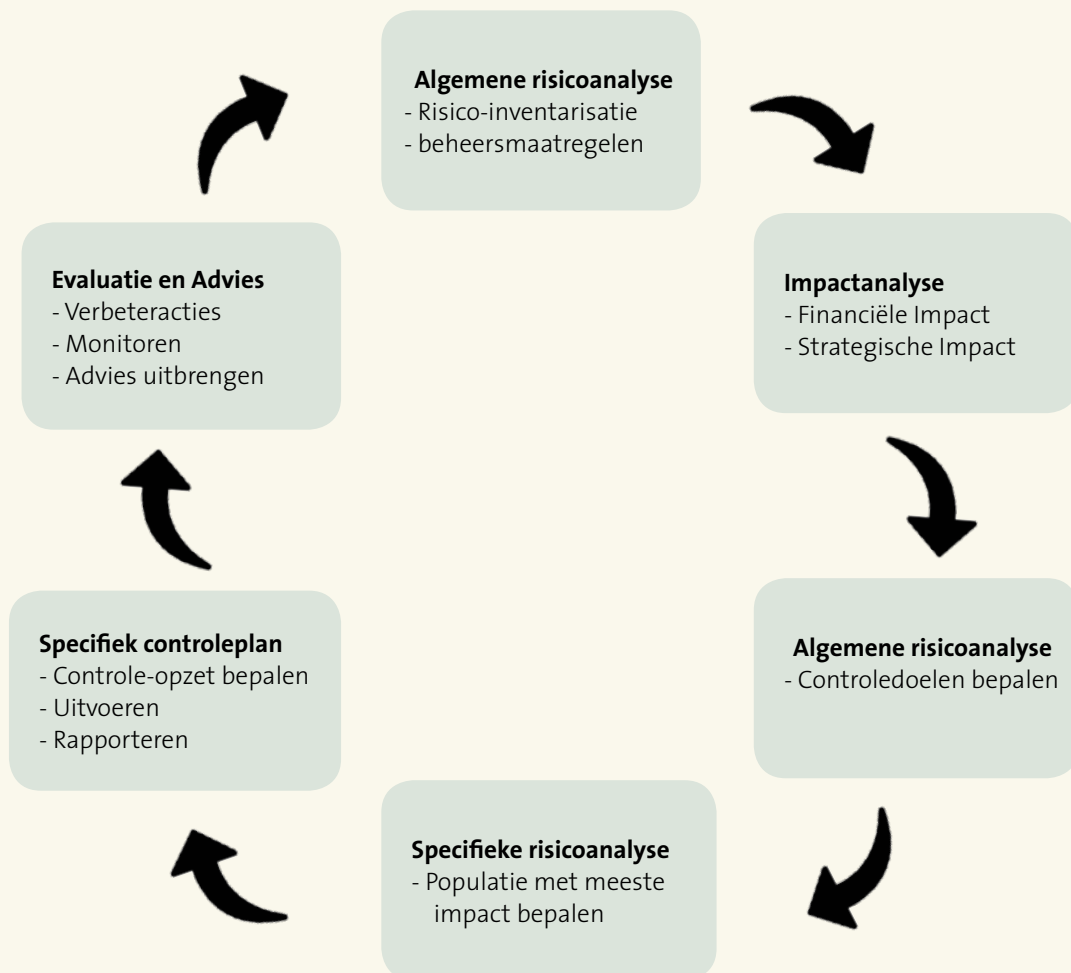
**Algemene risicoanalyse**
- Risico-inventarisatie
- beheersmaatregelen

**Impactanalyse**
- Financiële Impact
- Strategische Impact

**Algemene risicoanalyse**
- Controledoelen bepalen

**Specifieke risicoanalyse**
- Populatie met meeste impact bepalen

**Specifiek controleplan**
- Controle-opzet bepalen
- Uitvoeren
- Rapporteren

**Evaluatie en Advies**
- Verbeteracties
- Monitoren
- Advies uitbrengen